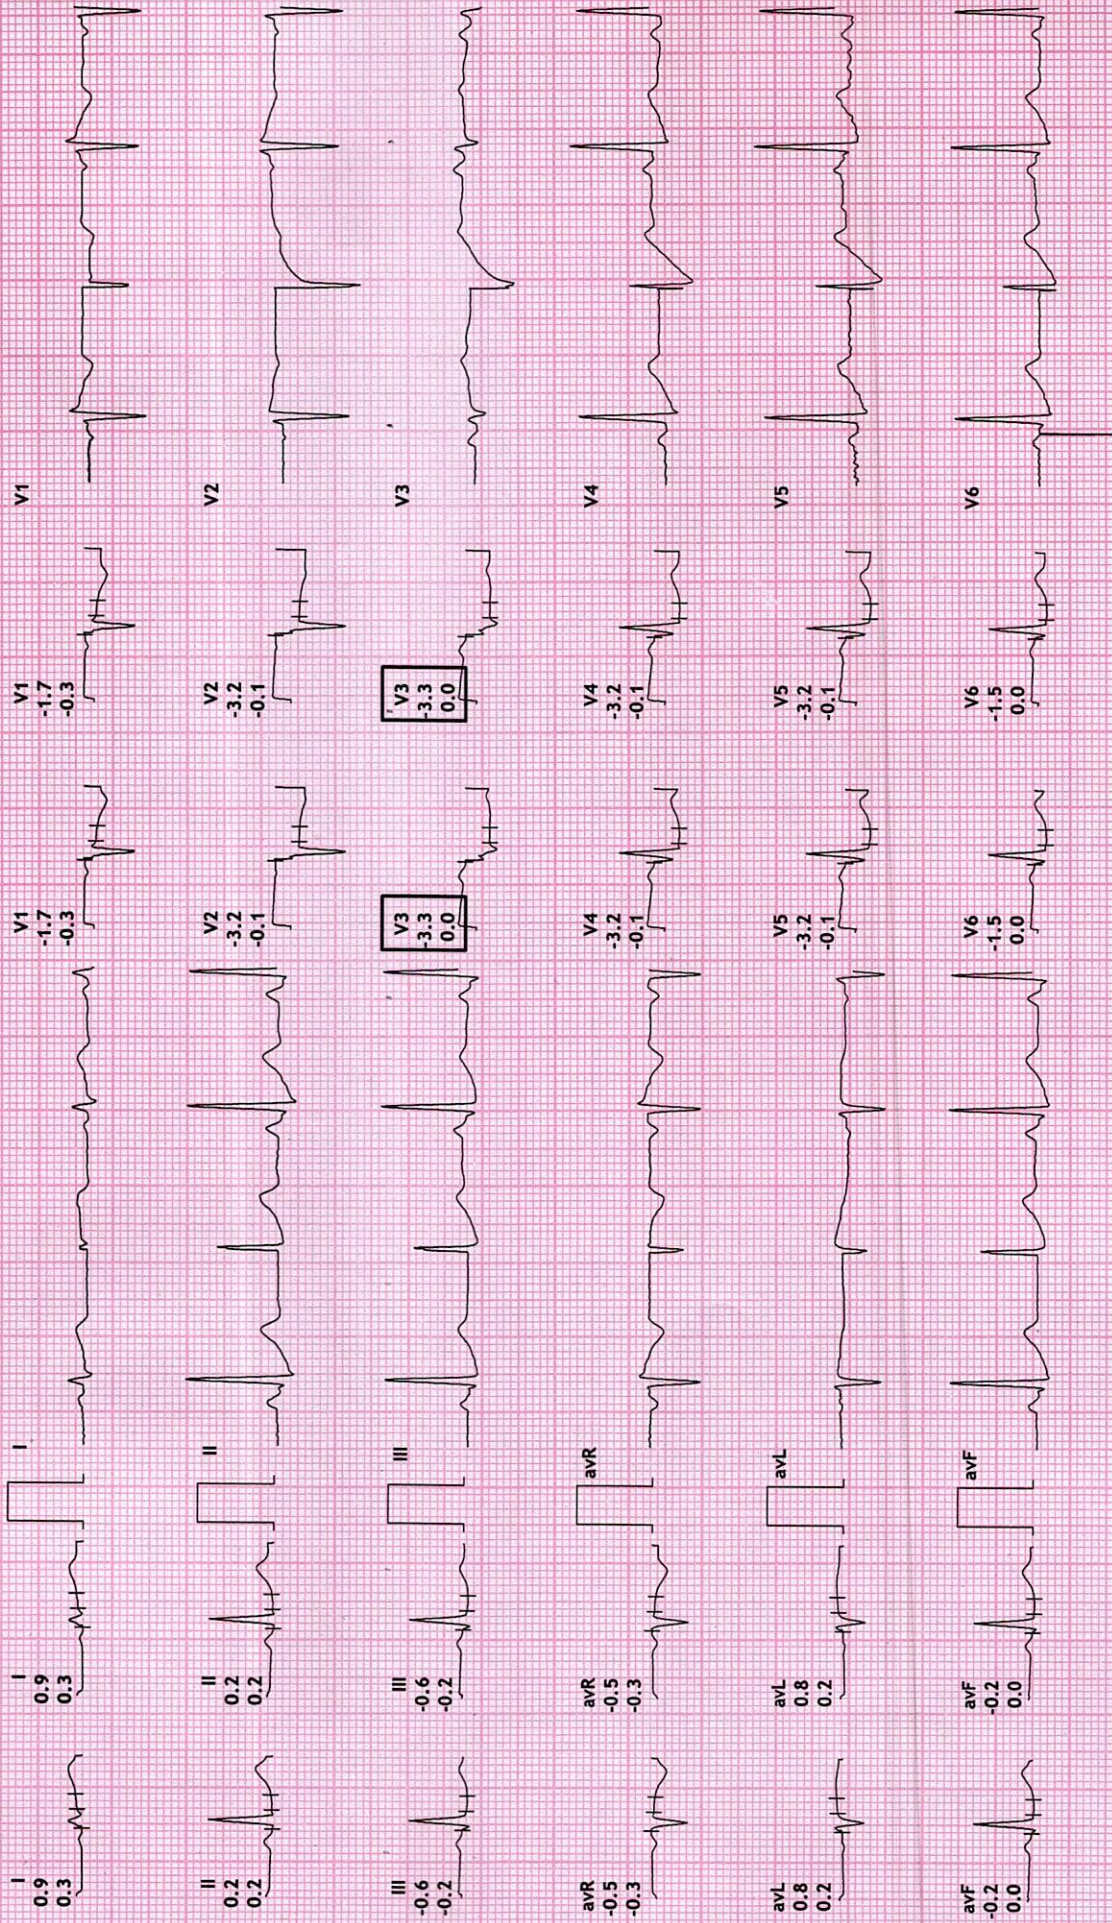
I
0.9
0.3

II
0.2
0.2

III
-0.6
-0.2

avR
-0.5
-0.3

avL
0.8
0.2

avF
-0.2
0.0

I
0.9
0.3

II
0.2
0.2

III
-0.6
-0.2

avR
-0.5
-0.3

avL
0.8
0.2

avF
-0.2
0.0

I

II

III

avR

avL

avF

V1
-1.7
-0.3

V2
-3.2
-0.1

V3
-3.3
0.0

V4
-3.2
-0.1

V5
-3.2
-0.1

V6
-1.5
0.0

V1
-1.7
-0.3

V2
-3.2
-0.1

V3
-3.3
0.0

V4
-3.2
-0.1

V5
-3.2
-0.1

V6
-1.5
0.0

V1

V2

V3

V4

V5

V6